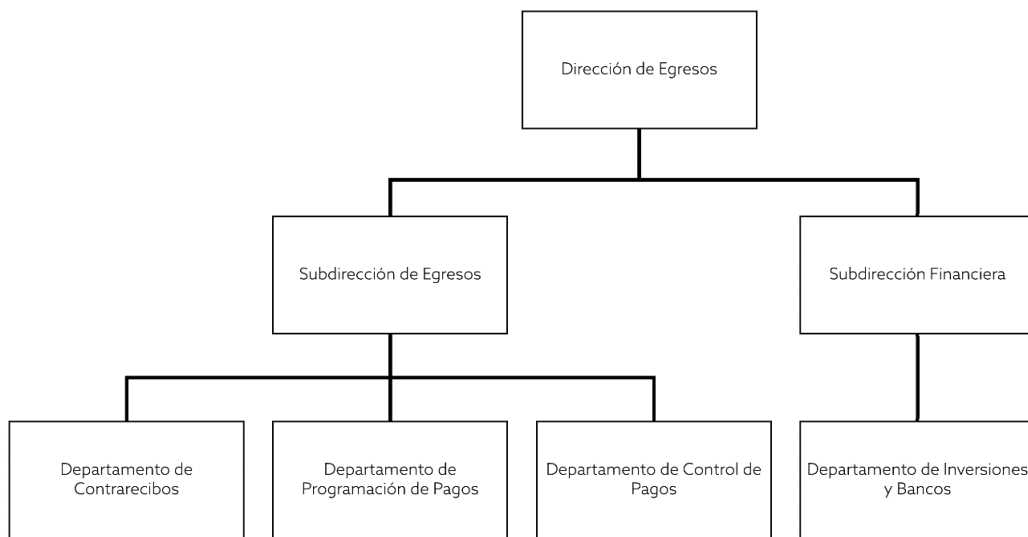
Dirección de Egresos

Subdirección de Egresos

Subdirección Financiera

Departamento de Contrarecibos

Departamento de Programación de Pagos

Departamento de Control de Pagos

Departamento de Inversiones y Bancos